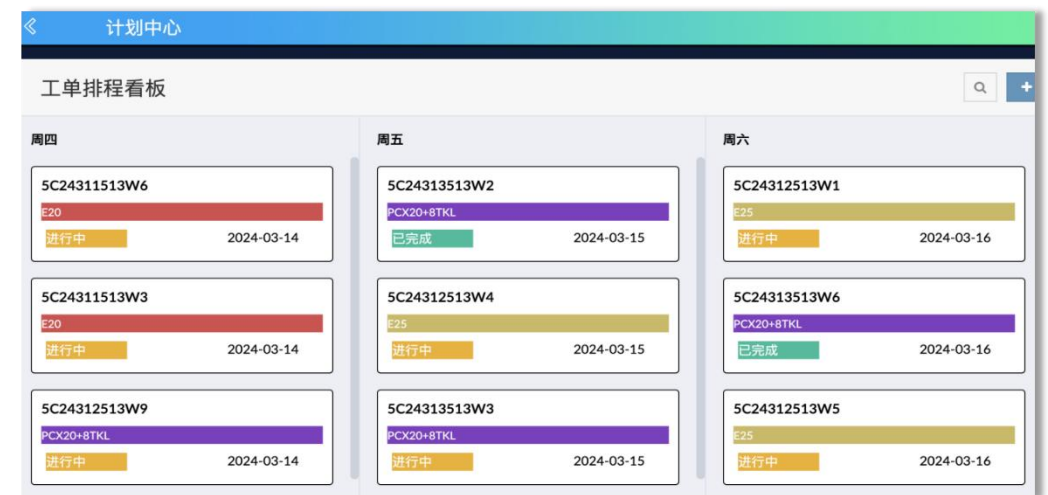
《 计划中心

工单排程看板

周四

5C24311513W6
E20
进行中 2024-03-14

5C24311513W3
E20
进行中 2024-03-14

5C24312513W9
PCX20+8TKL
进行中 2024-03-14

周五

5C24313513W2
PCX20+8TKL
已完成 2024-03-15

5C24312513W4
E25
进行中 2024-03-15

5C24313513W3
PCX20+8TKL
进行中 2024-03-15

周六

5C24312513W1
E25
进行中 2024-03-16

5C24313513W6
PCX20+8TKL
已完成 2024-03-16

5C24312513W5
E25
进行中 2024-03-16